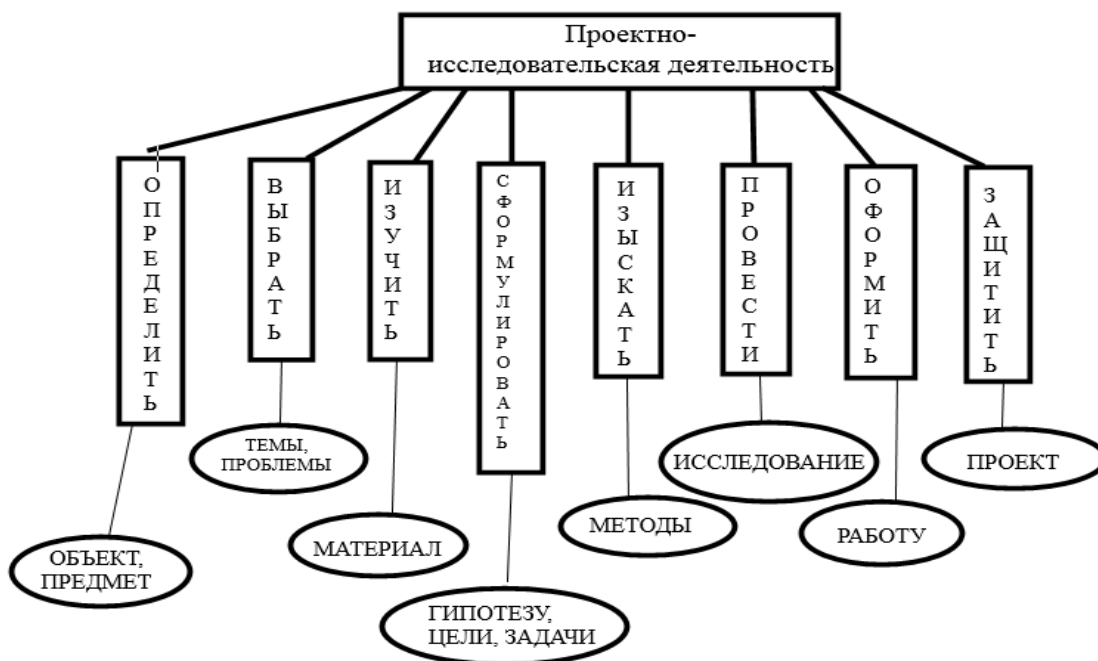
Проектно-исследовательская деятельность

ОПРЕДЕЛИТЬ

ОБЪЕКТ, ПРЕДМЕТ

ВЫБРАТЬ

ТЕМЫ, ПРОБЛЕМЫ

ИЗУЧИТЬ

МАТЕРИАЛ

СФОРМУЛИРОВАТЬ

ГИПОТЕЗУ, ЦЕЛИ, ЗАДАЧИ

ИЗЫСКАТЬ

МЕТОДЫ

ПРОВЕСТИ

ИССЛЕДОВАНИЕ

ОФОРМИТЬ

РАБОТУ

ЗАЩИТИТЬ

ПРОЕКТ